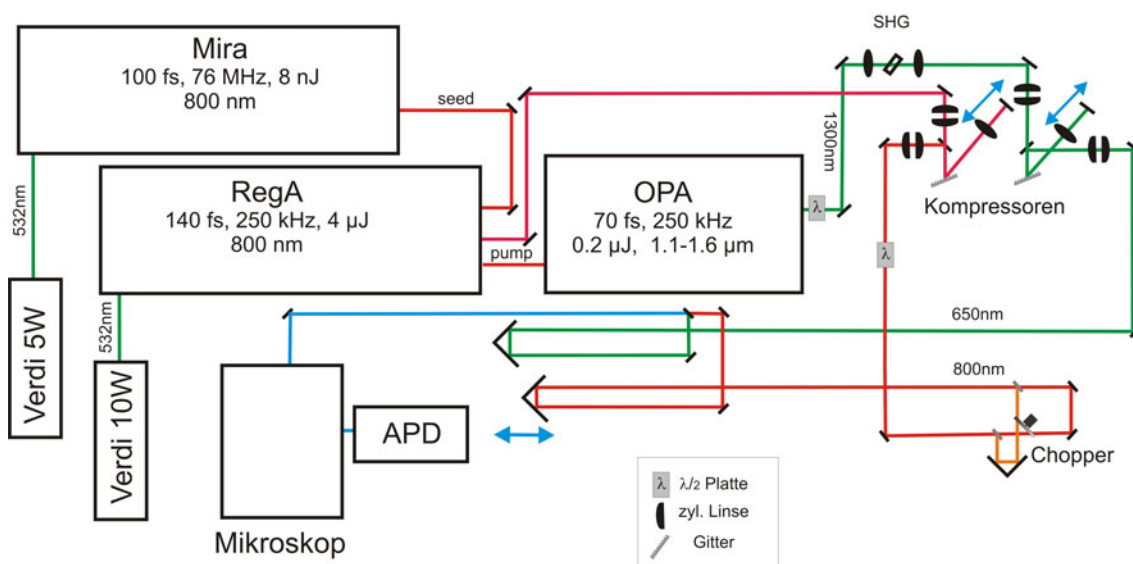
Mira
100 fs, 76 MHz, 8 nJ
800 nm

seed

SHG

1300nm

532nm

RegA
140 fs, 250 kHz, 4 µJ
800 nm

pump

OPA
70 fs, 250 kHz
0.2 µJ, 1.1-1.6 µm

λ

Kompressoren

λ

Verdi 5W

532nm

Verdi 10W

650nm

800nm

Mikroskop

APD

Chopper

λ $\lambda/2$ Platte
zyl. Linse
Gitter